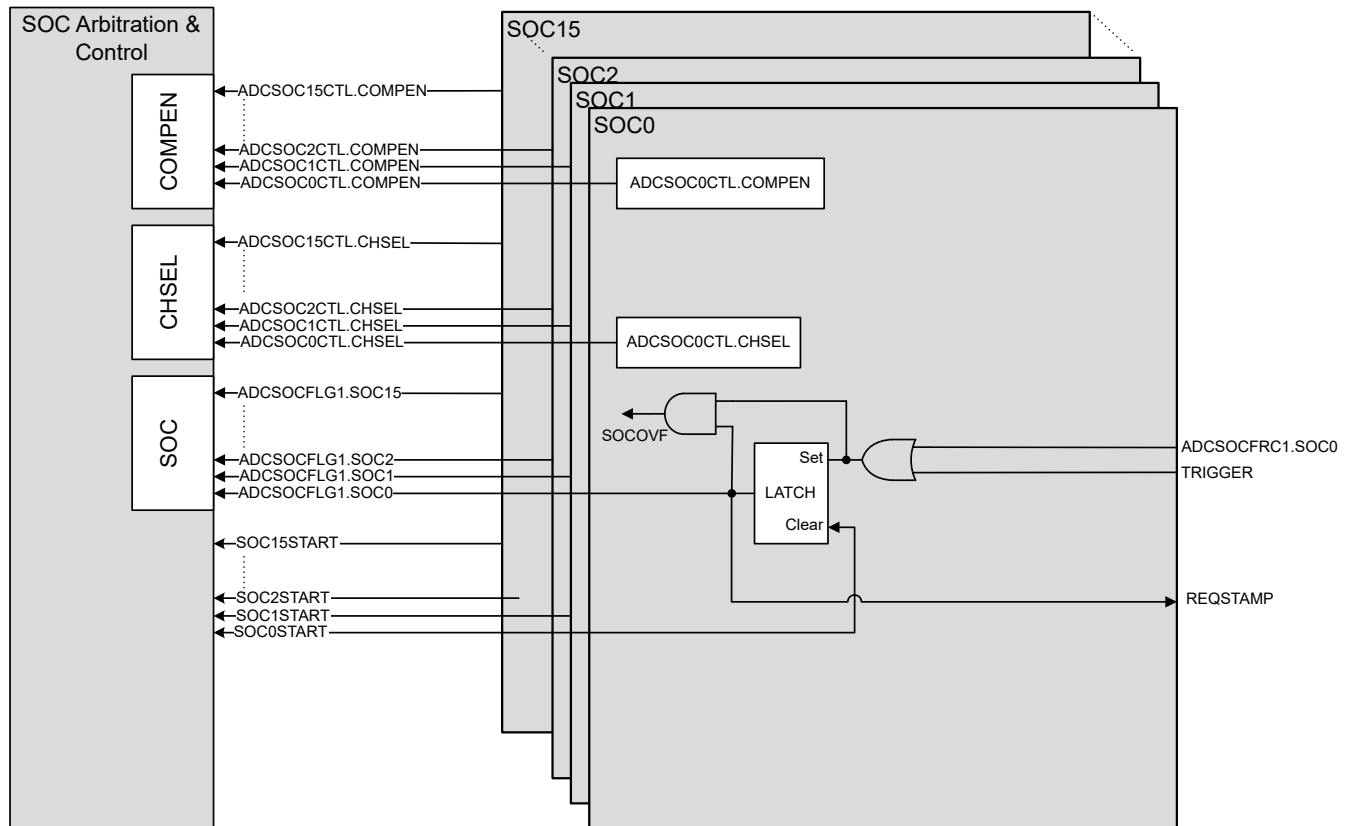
SOC Arbitration & Control

COMPEN

ADCSOC15CTL.COMPEN
ADCSOC2CTL.COMPEN
ADCSOC1CTL.COMPEN
ADCSOC0CTL.COMPEN

CHSEL

ADCSOC15CTL.CHSEL
ADCSOC2CTL.CHSEL
ADCSOC1CTL.CHSEL
ADCSOC0CTL.CHSEL

SOC

ADCSOCFLG1.SOC15
ADCSOCFLG1.SOC2
ADCSOCFLG1.SOC1
ADCSOCFLG1.SOC0

SOC15START
SOC2START
SOC1START
SOC0START

SOC15
SOC2
SOC1
SOC0

ADCSOC0CTL.COMPEN

ADCSOC0CTL.CHSEL

SOCOVF

Set
LATCH
Clear

ADCSOCFRC1.SOC0
TRIGGER

REQSTAMP